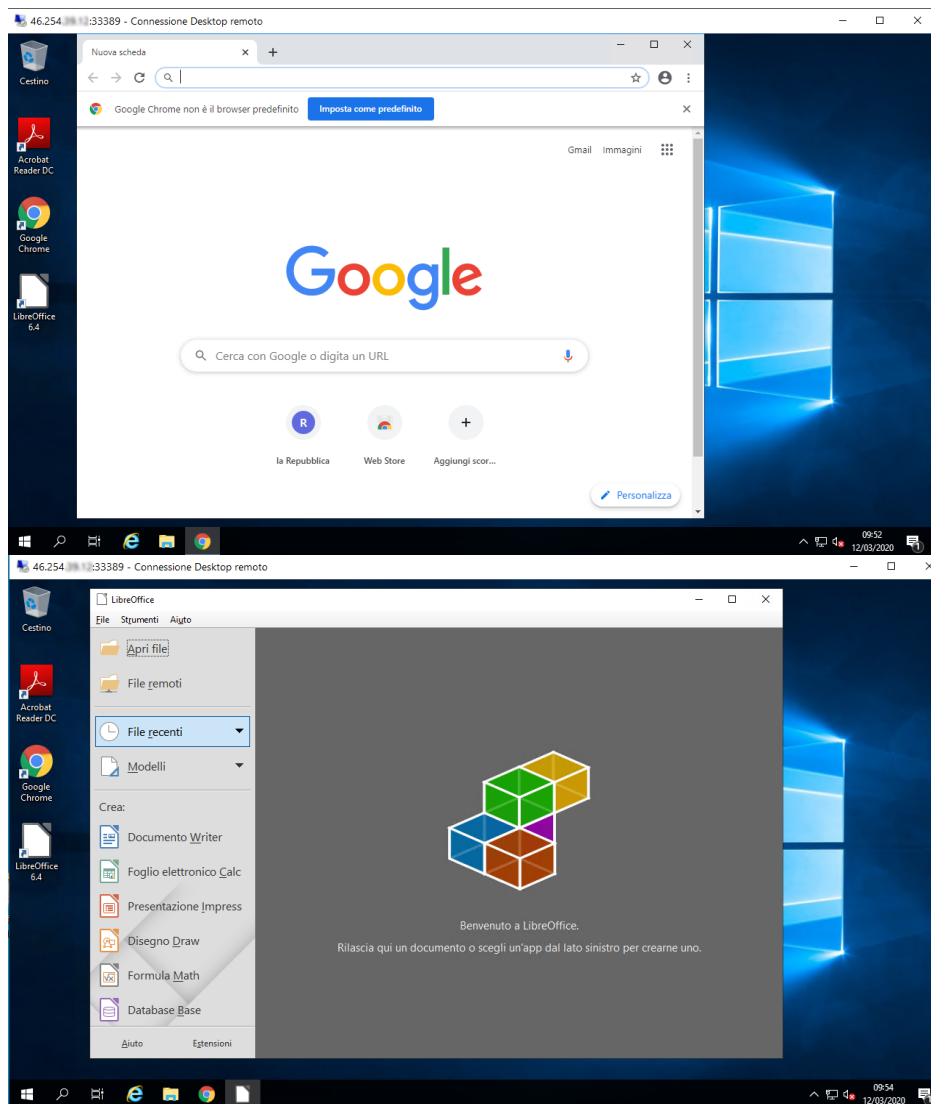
46.254.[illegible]:33389 - Connessione Desktop remoto

Cestino

Acrobat Reader DC

Google Chrome

LibreOffice 6.4

Nuova scheda

Google Chrome non è il browser predefinito
Imposta come predefinito

Gmail Immagini

Google

Cerca con Google o digita un URL

R
la Repubblica

Web Store

+
Aggiungi scor...

Personalizza

09:52
12/03/2020

46.254.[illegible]:33389 - Connessione Desktop remoto

Cestino

Acrobat Reader DC

Google Chrome

LibreOffice 6.4

LibreOffice

File Strumenti Aiuto

Apri file

File remoti

File recenti

Modelli

Crea:

Documento Writer

Foglio elettronico Calc

Presentazione Impress

Disegno Draw

Formula Math

Database Base

Aiuto Estensioni

Benvenuto a LibreOffice.

Rilascia qui un documento o scegli un'app dal lato sinistro per crearne uno.

09:54
12/03/2020